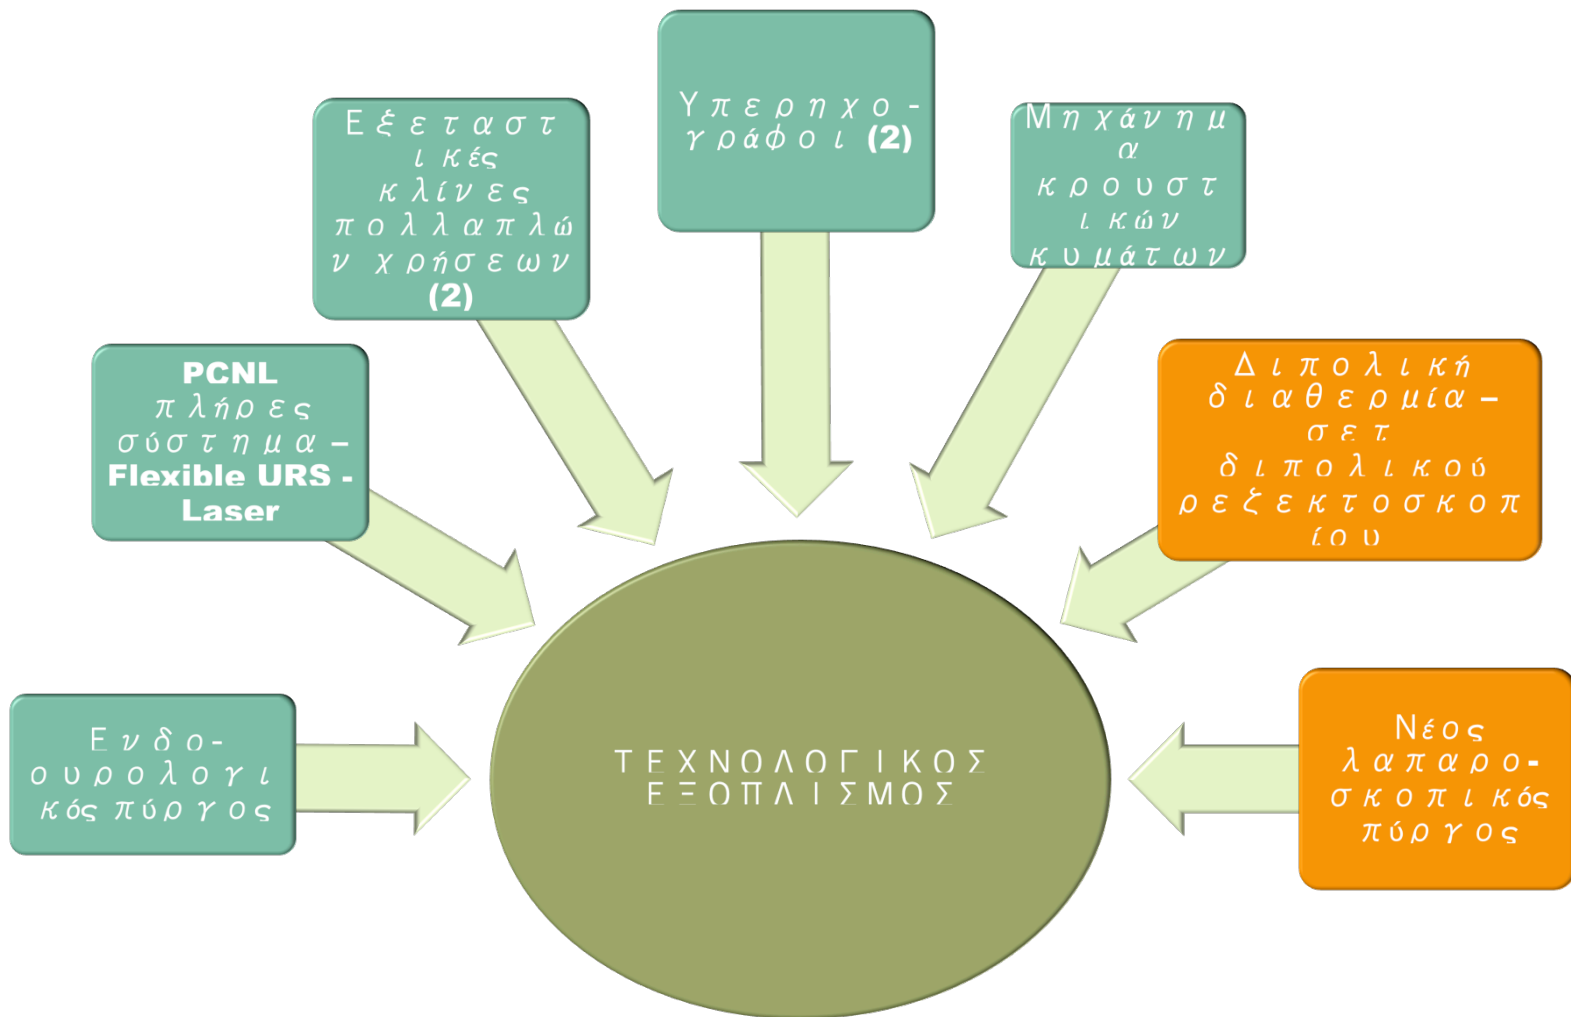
Εξεταστικές κλίνες πολλαπλών χρήσεων (2)

Υπερηχογράφοι (2)

Μηχάνημα κρουστικών κυμάτων

PCNL πλήρες σύστημα – Flexible URS - Laser

Διπολική διαθερμία – σετ διπολικού ρεξεκτοσκοπίου

Ενδο-ουρολογικός πύργος

ΤΕΧΝΟΛΟΓΙΚΟΣ ΕΞΟΠΛΙΣΜΟΣ

Νέος λαπαρο-σκοπικός πύργος